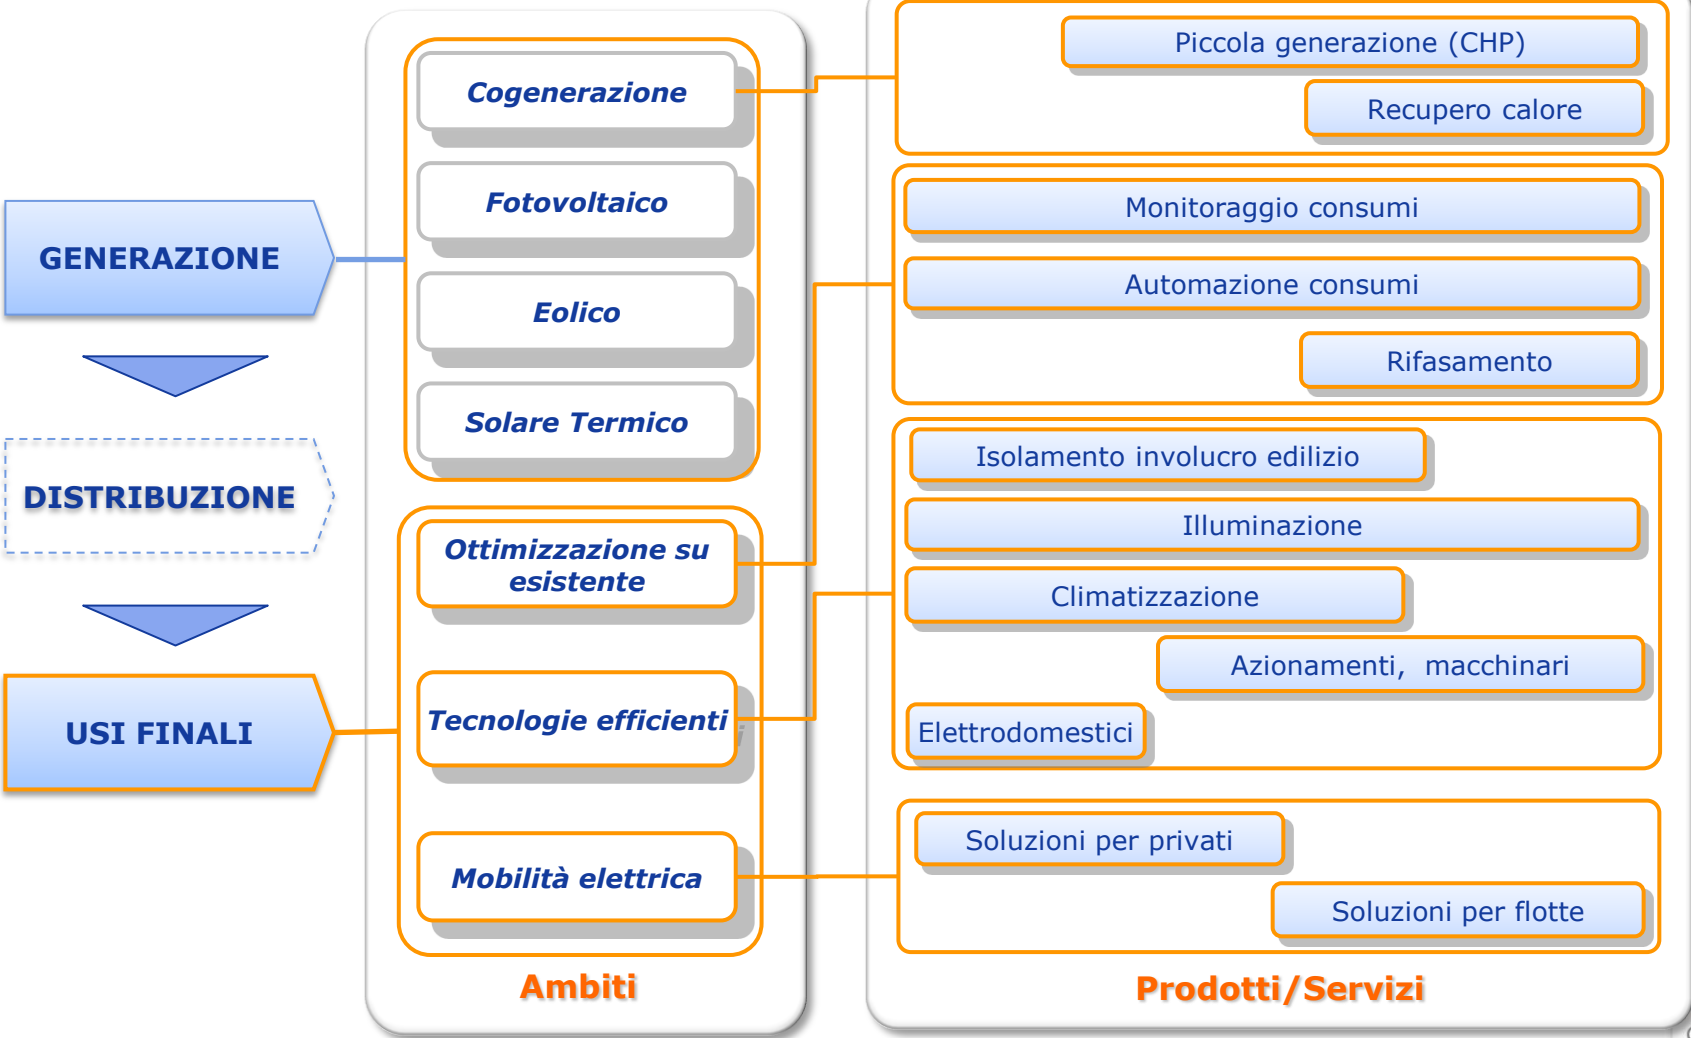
GENERAZIONE

DISTRIBUZIONE

USI FINALI

Cogenerazione

Fotovoltaico

Eolico

Solare Termico

Ottimizzazione su esistente

Tecnologie efficienti

Mobilità elettrica

Ambiti

Piccola generazione (CHP)

Recupero calore

Monitoraggio consumi

Automazione consumi

Rifasamento

Isolamento involucro edilizio

Illuminazione

Climatizzazione

Azionamenti, macchinari

Elettrodomestici

Soluzioni per privati

Soluzioni per flotte

Prodotti/Servizi